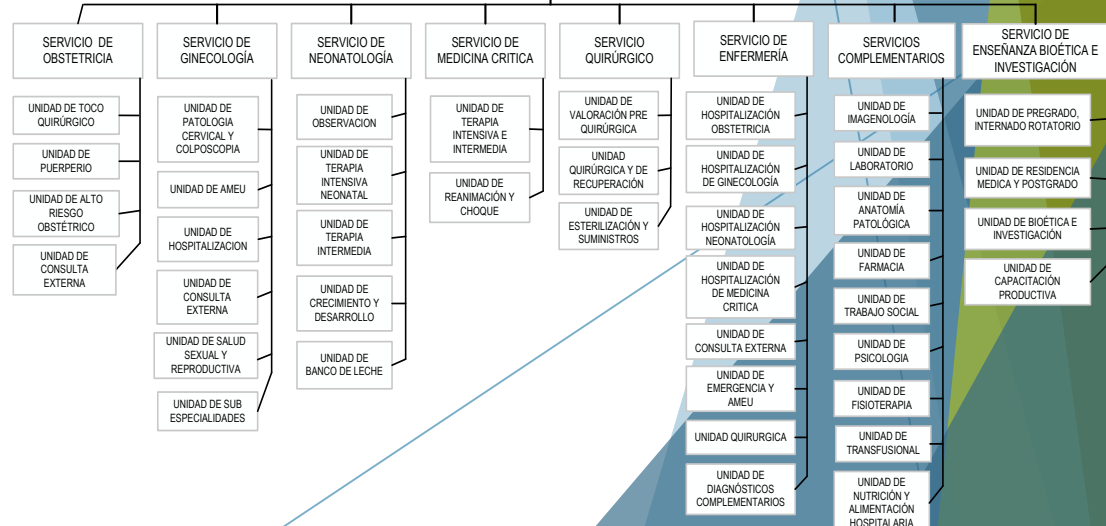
SERVICIO DE OBSTETRICIA

UNIDAD DE TOCO QUIRÚRGICO

UNIDAD DE PUERPERIO

UNIDAD DE ALTO RIESGO OBSTÉTRICO

UNIDAD DE CONSULTA EXTERNA

SERVICIO DE GINECOLOGÍA

UNIDAD DE PATOLOGIA CERVICAL Y COLPOSCOPIA

UNIDAD DE AMEU

UNIDAD DE HOSPITALIZACION

UNIDAD DE CONSULTA EXTERNA

UNIDAD DE SALUD SEXUAL Y REPRODUCTIVA

UNIDAD DE SUB ESPECIALIDADES

SERVICIO DE NEONATOLOGÍA

UNIDAD DE OBSERVACION

UNIDAD DE TERAPIA INTENSIVA NEONATAL

UNIDAD DE TERAPIA INTERMEDIA

UNIDAD DE CRECIMIENTO Y DESARROLLO

UNIDAD DE BANCO DE LECHE

SERVICIO DE MEDICINA CRITICA

UNIDAD DE TERAPIA INTENSIVA E INTERMEDIA

UNIDAD DE REANIMACIÓN Y CHOQUE

SERVICIO QUIRÚRGICO

UNIDAD DE VALORACIÓN PRE QUIRÚRGICA

UNIDAD QUIRÚRGICA Y DE RECUPERACIÓN

UNIDAD DE ESTERILIZACIÓN Y SUMINISTROS

SERVICIO DE ENFERMERÍA

UNIDAD DE HOSPITALIZACIÓN OBSTETRICIA

UNIDAD DE HOSPITALIZACIÓN DE GINECOLOGÍA

UNIDAD DE HOSPITALIZACIÓN NEONATOLOGÍA

UNIDAD DE HOSPITALIZACIÓN DE MEDICINA CRITICA

UNIDAD DE CONSULTA EXTERNA

UNIDAD DE EMERGENCIA Y AMEU

UNIDAD QUIRURGICA

UNIDAD DE DIAGNÓSTICOS COMPLEMENTARIOS

SERVICIOS COMPLEMENTARIOS

UNIDAD DE IMAGENOLOGÍA

UNIDAD DE LABORATORIO

UNIDAD DE ANATOMÍA PATOLÓGICA

UNIDAD DE FARMACIA

UNIDAD DE TRABAJO SOCIAL

UNIDAD DE PSICOLOGIA

UNIDAD DE FISIOTERAPIA

UNIDAD DE TRANSFUSIONAL

UNIDAD DE NUTRICIÓN Y ALIMENTACIÓN HOSPITALARIA

SERVICIO DE ENSEÑANZA BIOÉTICA E INVESTIGACIÓN

UNIDAD DE PREGRADO, INTERNADO ROTATORIO

UNIDAD DE RESIDENCIA MEDICA Y POSTGRADO

UNIDAD DE BIOÉTICA E INVESTIGACIÓN

UNIDAD DE CAPACITACIÓN PRODUCTIVA